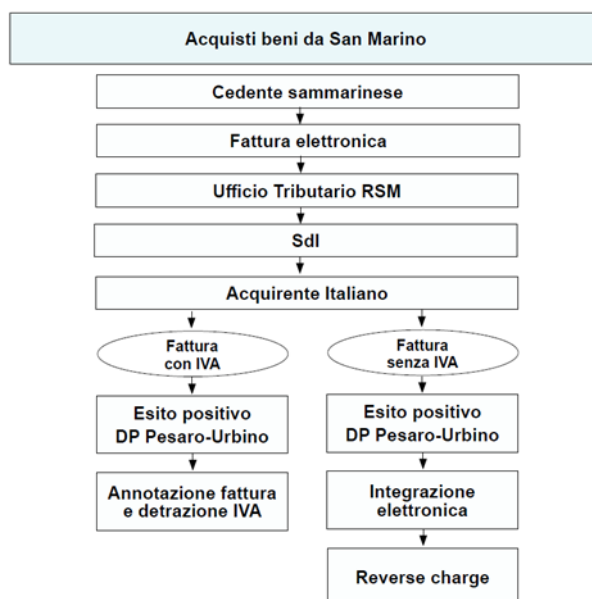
Acquisti beni da San Marino

Cedente sammarinese

Fattura elettronica

Ufficio Tributario RSM

SdI

Acquirente Italiano

Fattura con IVA

Fattura senza IVA

Esito positivo DP Pesaro-Urbino

Esito positivo DP Pesaro-Urbino

Annotazione fattura e detrazione IVA

Integrazione elettronica

Reverse charge